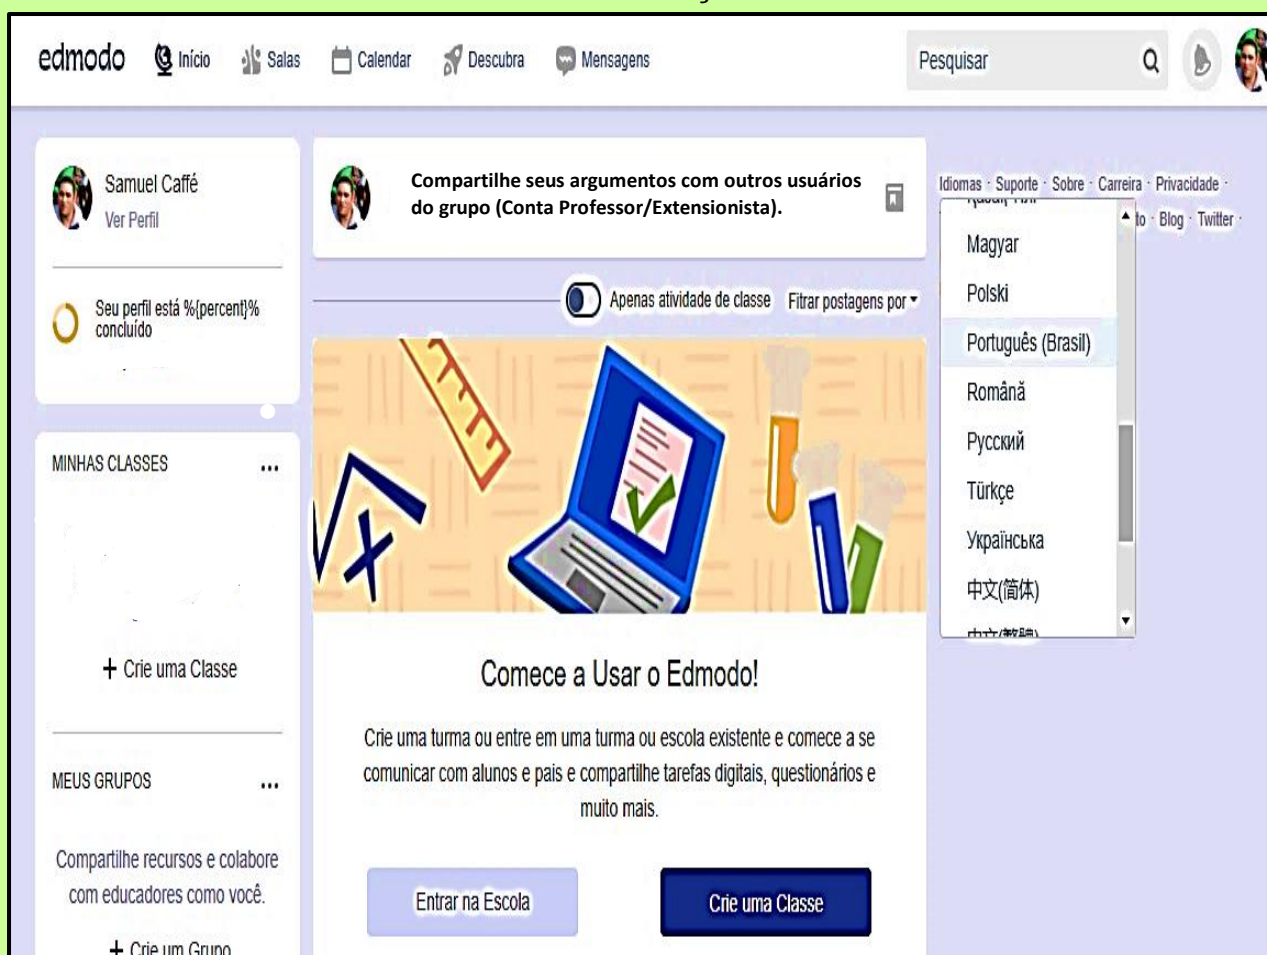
edmodo Início Salas Calendar Descubra Mensagens

Pesquisar

Samuel Caffé
Ver Perfil

Seu perfil está %{percent}% concluído

MINHAS CLASSES ...

+ Crie uma Classe

MEUS GRUPOS ...

Compartilhe recursos e colabore com educadores como você.

+ Crie um Grupo

Compartilhe seus argumentos com outros usuários do grupo (Conta Professor/Extensionista).

Apenas atividade de classe Fitrar postagens por

Comece a Usar o Edmodo!

Crie uma turma ou entre em uma turma ou escola existente e comece a se comunicar com alunos e pais e compartilhe tarefas digitais, questionários e muito mais.

Entrar na Escola

Crie uma Classe

Idiomas · Suporte · Sobre · Carreira · Privacidade · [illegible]to · Blog · Twitter ·

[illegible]
Magyar
Polski
Português (Brasil)
Română
Русский
Türkçe
Українська
中文(简体)
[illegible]